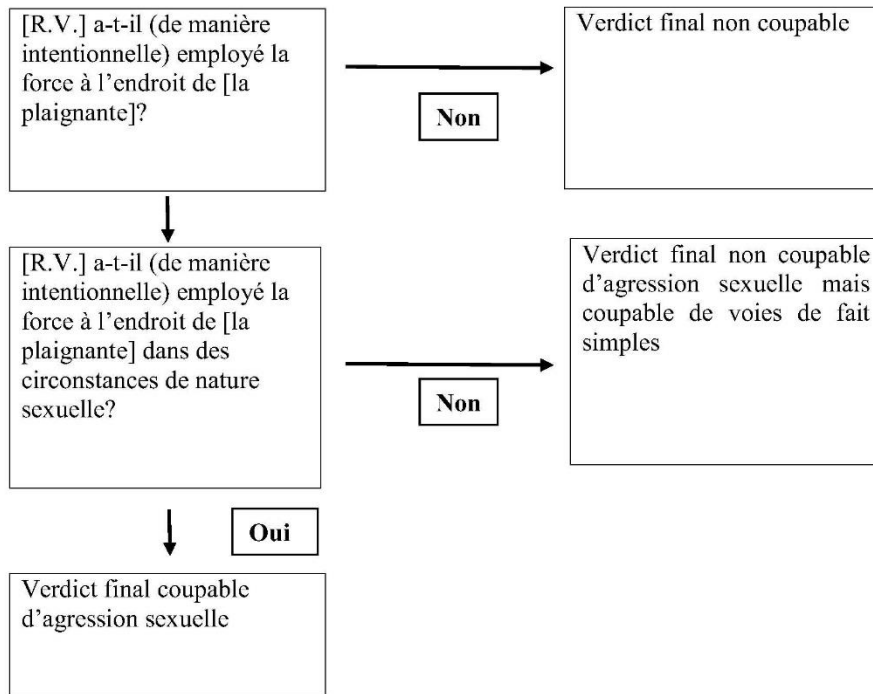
[R.V.] a-t-il (de manière intentionnelle) employé la force à l'endroit de [la plaignante]?

Non

Verdict final non coupable

[R.V.] a-t-il (de manière intentionnelle) employé la force à l'endroit de [la plaignante] dans des circonstances de nature sexuelle?

Non

Verdict final non coupable d'agression sexuelle mais coupable de voies de fait simples

Oui

Verdict final coupable d'agression sexuelle